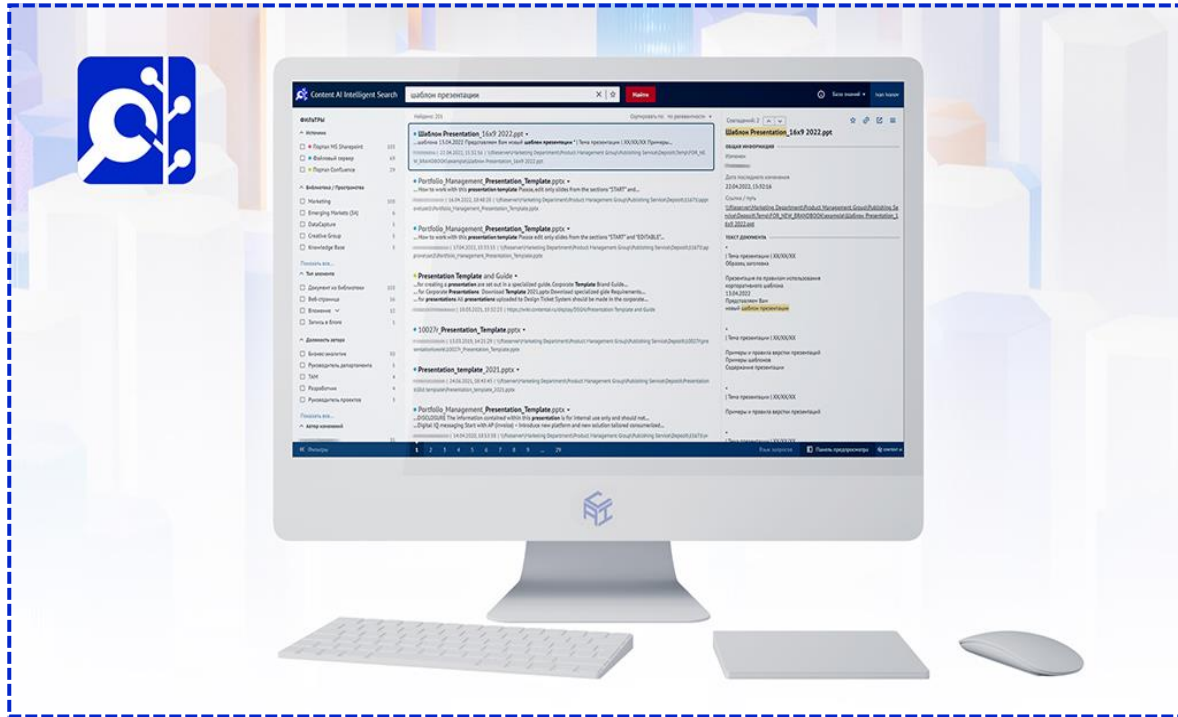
Content AI Intelligent Search

шаблон презентации

Найти

ФИЛЬТРЫ

Источники

Портал MS Sharepoint

Файловый сервер

Портал Confluence

Библиотеки / Пространства

Marketing

Emerging Markets (EA)

DataCapture

Creative Group

Knowledge Base

Показать все...

Тип элемента

Документ из библиотеки

Веб-страница

Вложение

Записи в блоге

Должность автора

Бизнес-аналитик

Руководитель департамента

TAM

Разработчик

Руководитель проектов

Показать все...

Автор изменений

Фильтры

Найдено: 201

Сортировать по: по релевантности

Шаблон Presentation_16x9 2022.pptx

Portfolio_Management_Presentation_Template.pptx

...How to work with this presentation template Please edit only slides from the sections "START" and...

Portfolio_Management_Presentation_Template.pptx

...How to work with this presentation template Please edit only slides from the sections "START" and "EDITABLE"...

Presentation Template and Guide

...for creating a presentation are set out in a specialized guide. Corporate Template Brand Guide...

10027r_Presentation_Template.pptx

Presentation_template_2021.pptx

Portfolio_Management_Presentation_Template.pptx

1 2 3 4 5 6 7 8 9 ... 29

Панель предпросмотра

Шаблон Presentation_16x9 2022.ppt

Общая информация

Изменен

Дата последнего изменения

22.04.2022, 15:02:16

Ссылка / путь

Текст документа

| Тема презентации | XX/XX/XX

Образец заголовка

Презентация по правилам использования корпоративного шаблона

13.04.2022

Представляем Вам новый шаблон презентации

| Тема презентации | XX/XX/XX

Примеры и правила верстки презентаций

Примеры шаблонов

Содержание презентации

| Тема презентации | XX/XX/XX

Примеры и правила верстки презентаций

| Тема презентации | XX/XX/XX